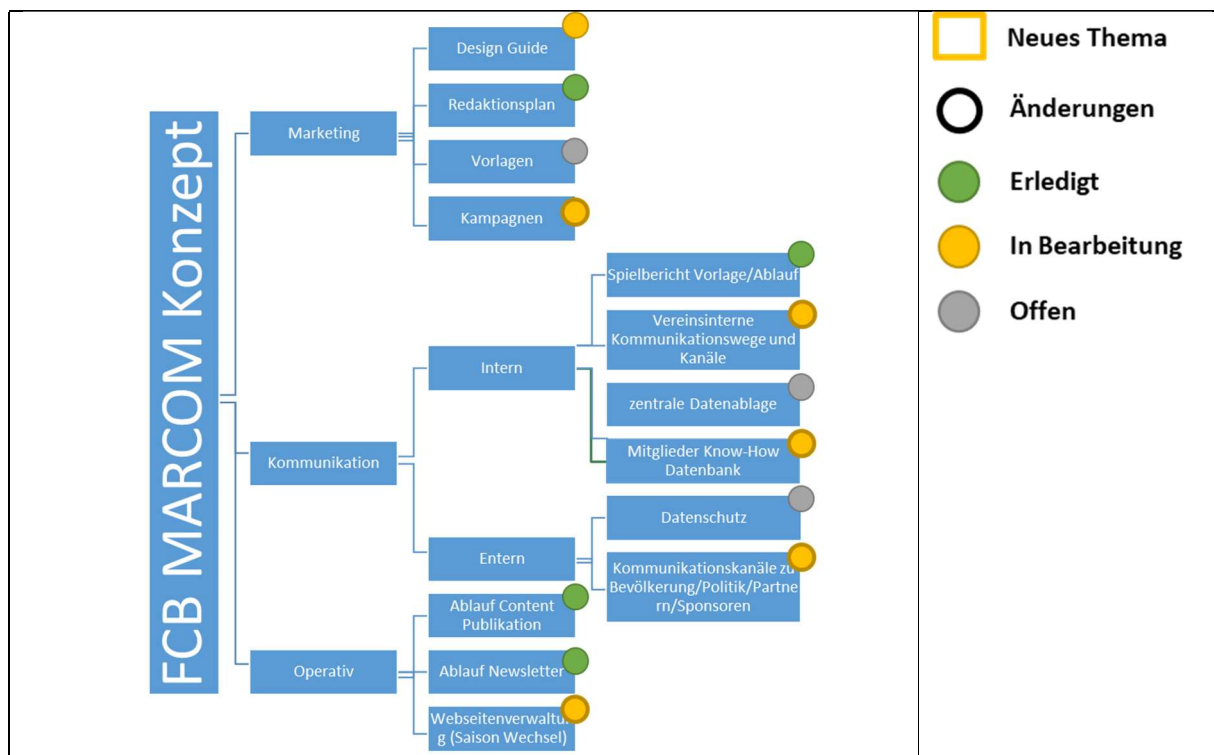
FCB MARCOM Konzept

Marketing

Design Guide

Redaktionsplan

Vorlagen

Kampagnen

Kommunikation

Intern

Spielbericht Vorlage/Ablauf

Vereinsinterne Kommunikationswege und Kanäle

zentrale Datenablage

Mitglieder Know-How Datenbank

Entern

Datenschutz

Kommunikationskanäle zu Bevölkerung/Politik/Partnern/Sponsoren

Operativ

Ablauf Content Publikation

Ablauf Newsletter

Webseitenverwaltung (Saison Wechsel)

Neues Thema

Änderungen

Erledigt

In Bearbeitung

Offen